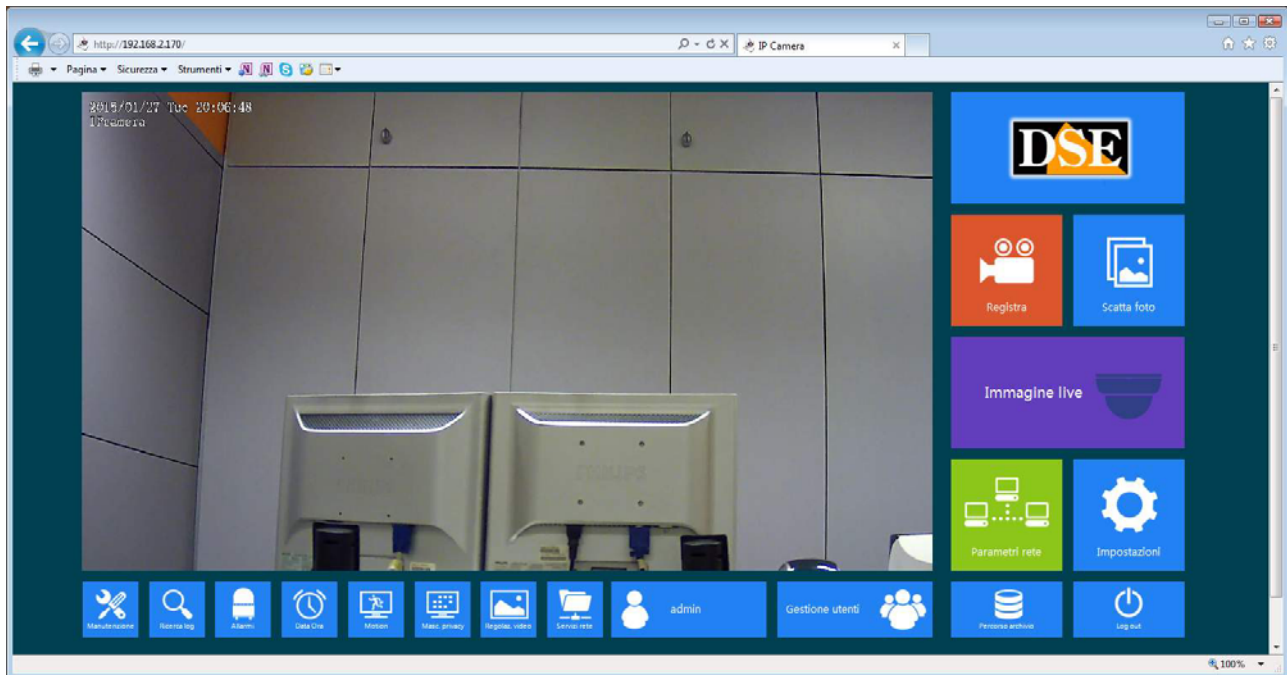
http://192.168.2.170/
IP Camera
Pagina ▾ Sicurezza ▾ Strumenti ▾

2015/01/27 Tue 20:06:48
1Pcamera

PHILIPS

DSE
Registra
Scatta foto
Immagine live
Parametri rete
Impostazioni

Manutenzione
Ricerca log
Allarmi
Data Ora
Motion
Masc. privacy
Regolaz. video
Servizi rete
admin
Gestione utenti
Percorso archivio
Log out

100%